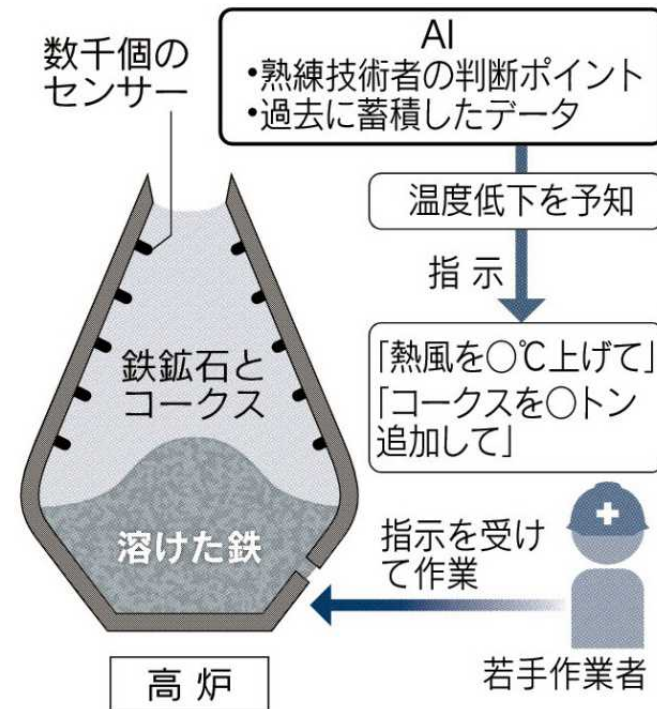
数千個のセンサー

AI
•熟練技術者の判断ポイント
•過去に蓄積したデータ

温度低下を予知

指 示

「熱風を○℃上げて」
「コークスを○トン追加して」

鉄鉱石とコークス

溶けた鉄

指示を受けて作業

若手作業者

高 炉